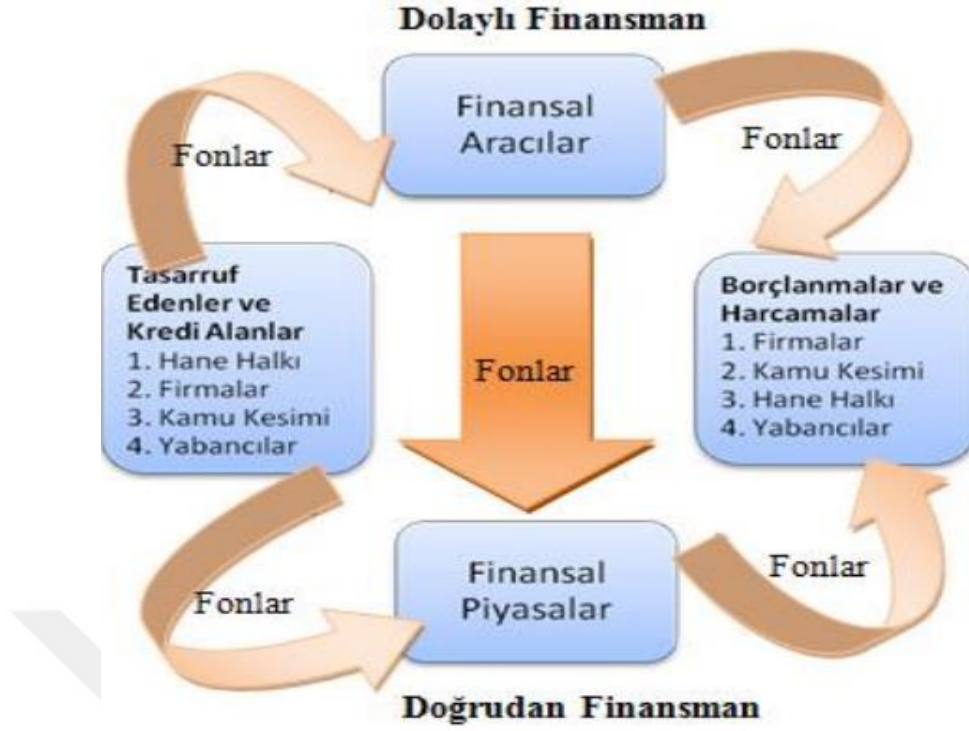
Dolaylı Finansman

Finansal Aracılar

Fonlar

Fonlar

Tasarruf Edenler ve Kredi Alanlar
1. Hane Halkı
2. Firmalar
3. Kamu Kesimi
4. Yabancılar

Fonlar

Borçlanmalar ve Harcamalar
1. Firmalar
2. Kamu Kesimi
3. Hane Halkı
4. Yabancılar

Fonlar

Finansal Piyasalar

Fonlar

Doğrudan Finansman